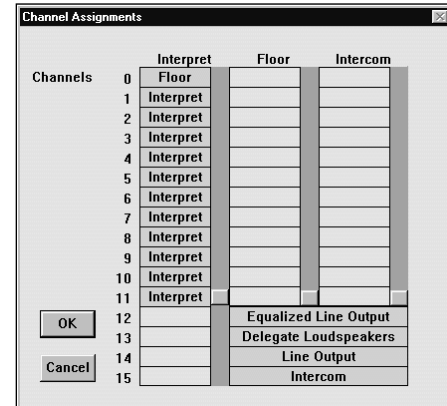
Channel Assignments

| Channels | Interpret | Floor | Intercom |
|---|---|---|---|
| 0 | Floor | | |
| 1 | Interpret | | |
| 2 | Interpret | | |
| 3 | Interpret | | |
| 4 | Interpret | | |
| 5 | Interpret | | |
| 6 | Interpret | | |
| 7 | Interpret | | |
| 8 | Interpret | | |
| 9 | Interpret | | |
| 10 | Interpret | | |
| 11 | Interpret | | |
| 12 | | Equalized Line Output | |
| 13 | | Delegate Loudspeakers | |
| 14 | | Line Output | |
| 15 | | Intercom | |

OK

Cancel